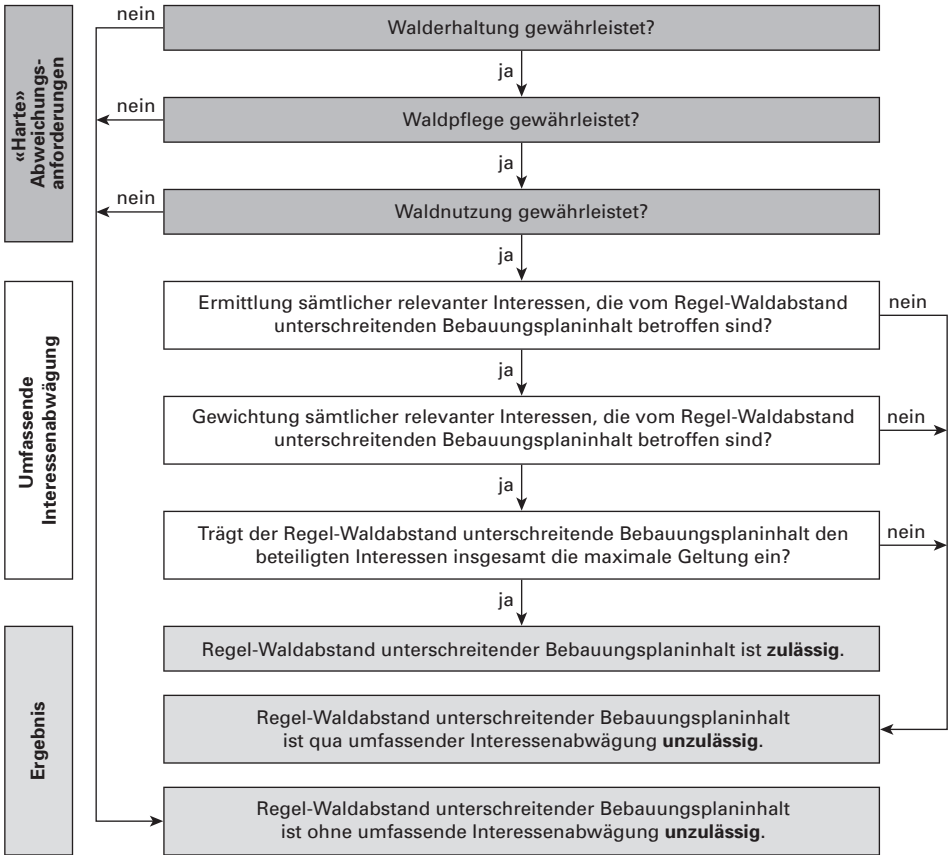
«Harte» Abweichungs-anforderungen

nein

Walderhaltung gewährleistet?

ja

nein

Waldpflege gewährleistet?

ja

nein

Waldnutzung gewährleistet?

ja

Umfassende Interessenabwägung

Ermittlung sämtlicher relevanter Interessen, die vom Regel-Waldabstand unterschreitenden Bebauungsplaninhalt betroffen sind?

nein

ja

Gewichtung sämtlicher relevanter Interessen, die vom Regel-Waldabstand unterschreitenden Bebauungsplaninhalt betroffen sind?

nein

ja

Trägt der Regel-Waldabstand unterschreitende Bebauungsplaninhalt den beteiligten Interessen insgesamt die maximale Geltung ein?

nein

ja

Ergebnis

Regel-Waldabstand unterschreitender Bebauungsplaninhalt ist **zulässig**.

Regel-Waldabstand unterschreitender Bebauungsplaninhalt ist qua umfassender Interessenabwägung **unzulässig**.

Regel-Waldabstand unterschreitender Bebauungsplaninhalt ist ohne umfassende Interessenabwägung **unzulässig**.